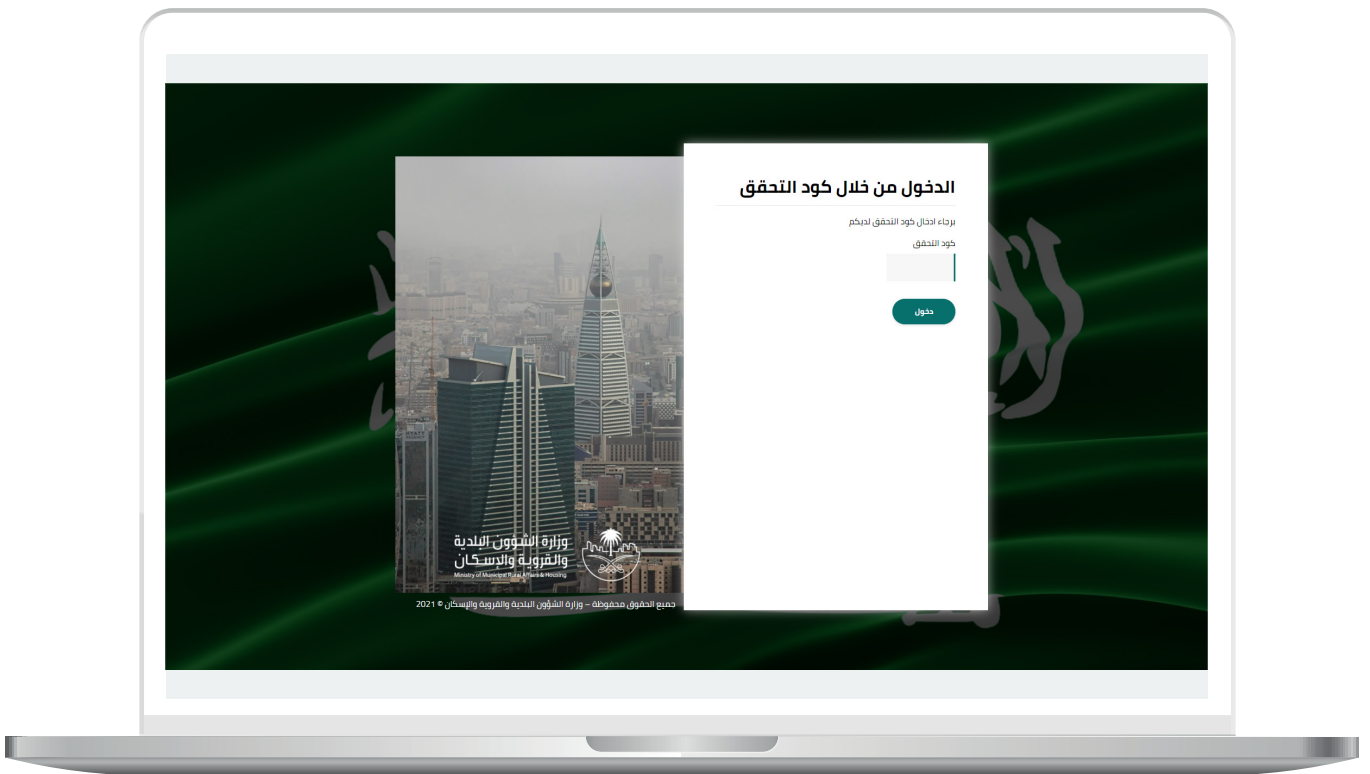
الدخول من خلال كود التحقق

يرجاء ادخال كود التحقق لديكم

كود التحقق

دخول

وزارة الشؤون البلدية والقروية والإسكان
Ministry of Municipal Rural Affairs & Housing

جميع الحقوق محفوظة – وزارة الشؤون البلدية والقروية والإسكان © 2021